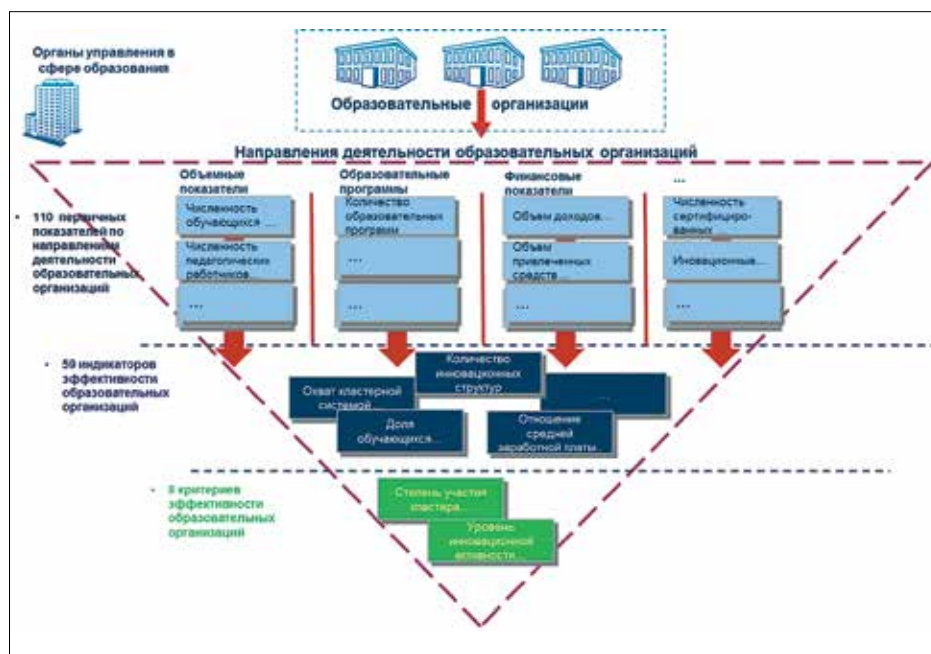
Органы управления в сфере образования

Образовательные организации

Направления деятельности образовательных организаций

Объемные показатели

Численность обучающихся ...

Численность педагогических работников...

...

Образовательные программы

Количество образовательных программ

...

...

Финансовые показатели

Объем доходов...

Объем привлеченных средств...

...

...

Численность сертифицированных...

Инновационные...

...

• 110 первичных показателей по направлениям деятельности образовательных организаций

• 59 индикаторов эффективности образовательных организаций

Количество инновационных структур

Охват кластерной системой

...

Доля обучающихся...

Отношение средней заработной платы...

• 8 критериев эффективности образовательных организаций

Степень участия кластера...

Уровень инновационной активности...